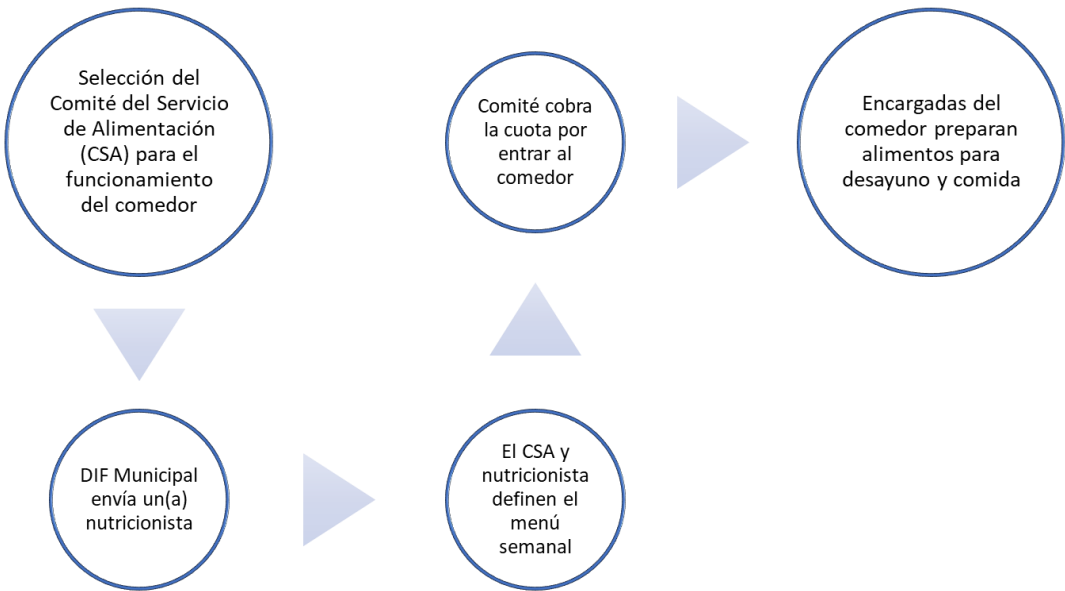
Selección del Comité del Servicio de Alimentación (CSA) para el funcionamiento del comedor

DIF Municipal envía un(a) nutricionista

El CSA y nutricionista definen el menú semanal

Comité cobra la cuota por entrar al comedor

Encargadas del comedor preparan alimentos para desayuno y comida